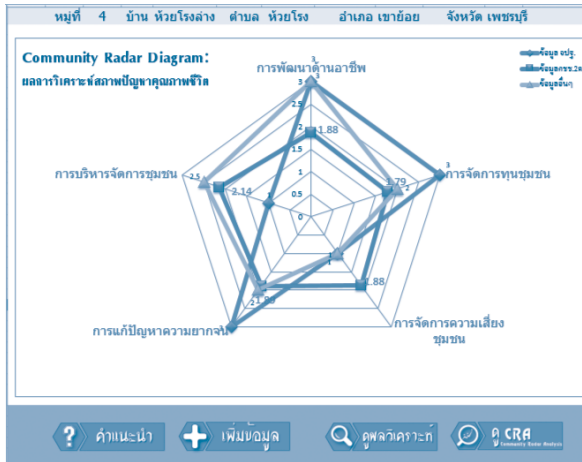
หมู่ที่ 4 บ้าน ห้วยโรงล่าง ตำบล ห้วยโรง อำเภอ เขาย้อย จังหวัด เพชรบุรี

Community Radar Diagram:
ผลการวิเคราะห์สภาพปัญหาคุณภาพชีวิต

ข้อมูล จปฐ.
ข้อมูล กชช.2ค
ข้อมูลอื่นๆ

การพัฒนาด้านอาชีพ
3
2.5
2
1.88
1.5
1
0.5
0

การจัดการทุนชุมชน
3
1.79
2

การจัดการความเสี่ยงชุมชน
1.88
1

การแก้ปัญหาความยากจน
2
1.88

การบริหารจัดการชุมชน
2.5
2.14
1

? คำแนะนำ
+ เพิ่มข้อมูล
ดูผลวิเคราะห์
ดู CRA
Community Radar Analysis